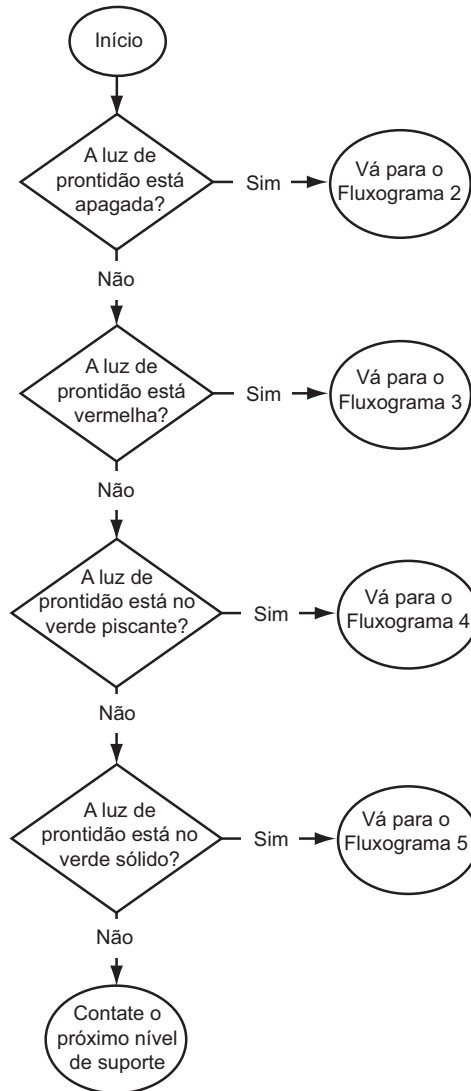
Início

A luz de prontidão está apagada?

Sim

Vá para o Fluxograma 2

Não

A luz de prontidão está vermelha?

Sim

Vá para o Fluxograma 3

Não

A luz de prontidão está no verde piscante?

Sim

Vá para o Fluxograma 4

Não

A luz de prontidão está no verde sólido?

Sim

Vá para o Fluxograma 5

Não

Contate o próximo nível de suporte